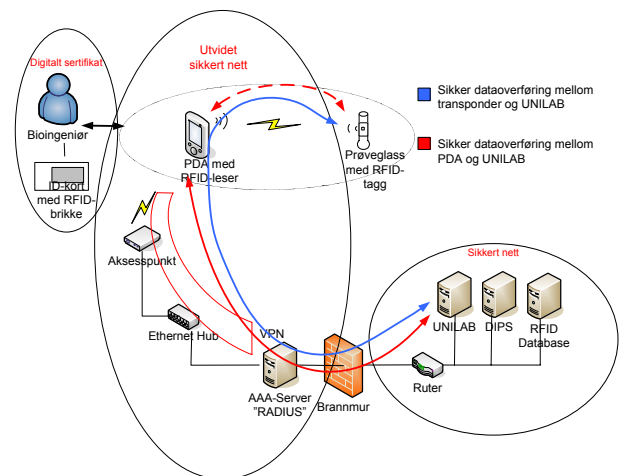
Digitalt sertifikat

Bioingeniør

ID-kort med RFID-brikke

Utvidet sikkert nett

PDA med RFID-leser

Prøveglass med RFID-tagg

Sikker dataoverføring mellom transponder og UNILAB

Sikker dataoverføring mellom PDA og UNILAB

Aksesspunkt

Ethernet Hub

VPN

AAA-Server "RADIUS"

Brannmur

Ruter

Sikkert nett

UNILAB

DIPS

RFID Database